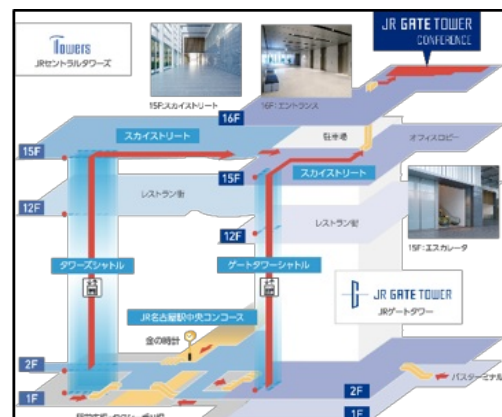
Towers
JRセントラルタワーズ

JR GATE TOWER
CONFERENCE

15F:スカイストリート

16F:エントランス

16F

スカイストリート

15F

駐車場

オフィスロビー

15F

スカイストリート

レストラン街

12F

レストラン街

12F

15F:エスカレータ

タワーズシャトル

ゲートタワーシャトル

JR GATE TOWER
JRゲートタワー

JR名古屋駅中央コンコース

金の時計

2F

2F

バスターミナル

1F

1F

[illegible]